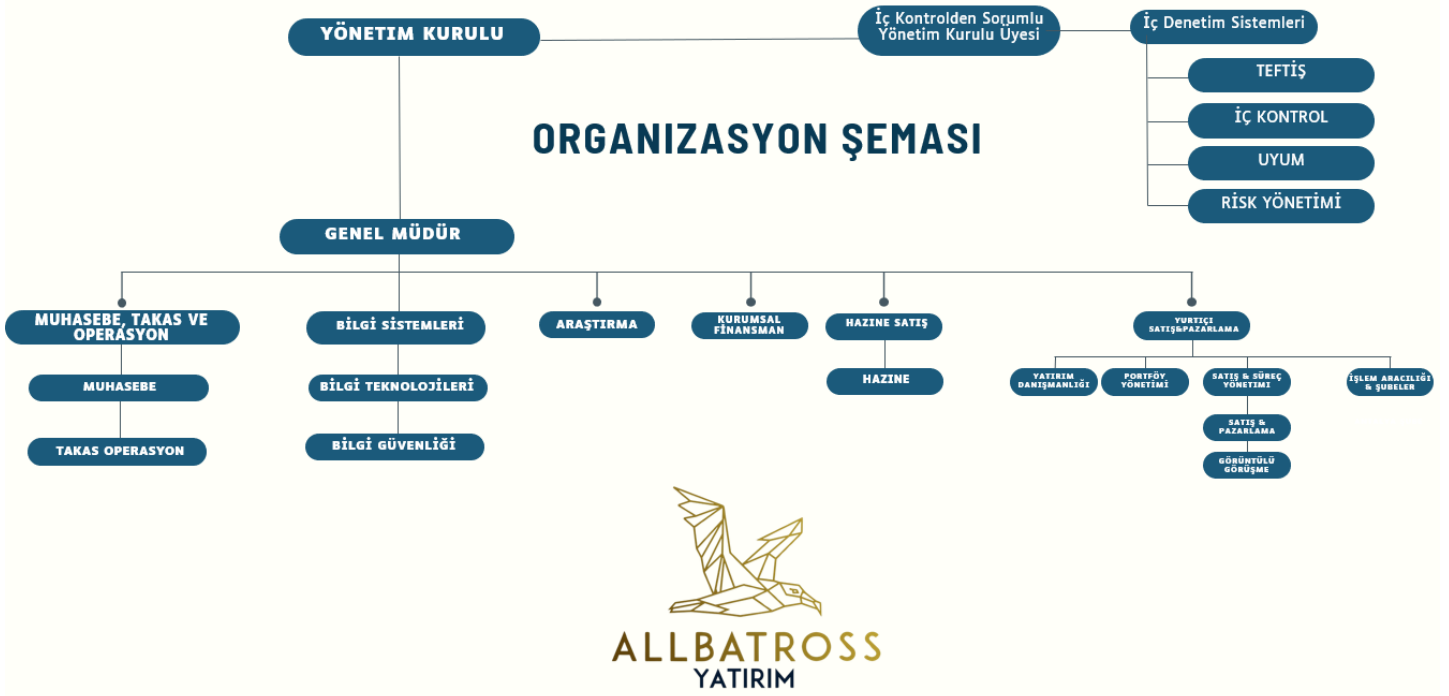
YÖNETİM KURULU

İç Kontrolden Sorumlu Yönetim Kurulu Üyesi

İç Denetim Sistemleri

TEFTİŞ

İÇ KONTROL

UYUM

RİSK YÖNETİMİ

ORGANIZASYON ŞEMASI

GENEL MÜDÜR

MUHASEBE, TAKAS VE OPERASYON

MUHASEBE

TAKAS OPERASYON

BİLGİ SİSTEMLERİ

BİLGİ TEKNOLOJİLERİ

BİLGİ GÜVENLİĞİ

ARAŞTIRMA

KURUMSAL FİNANSMAN

HAZİNE SATIŞ

HAZİNE

YURTİÇİ SATIŞ&PAZARLAMA

YATIRIM DANIŞMANLIĞI

PORTFÖY YÖNETİMİ

SATIŞ & SÜREÇ YÖNETİMİ

SATIŞ & PAZARLAMA

GÖRÜNTÜLÜ GÖRÜŞME

İŞLEM ARACILIĞI & ŞUBELER

ALLBATROSS
YATIRIM